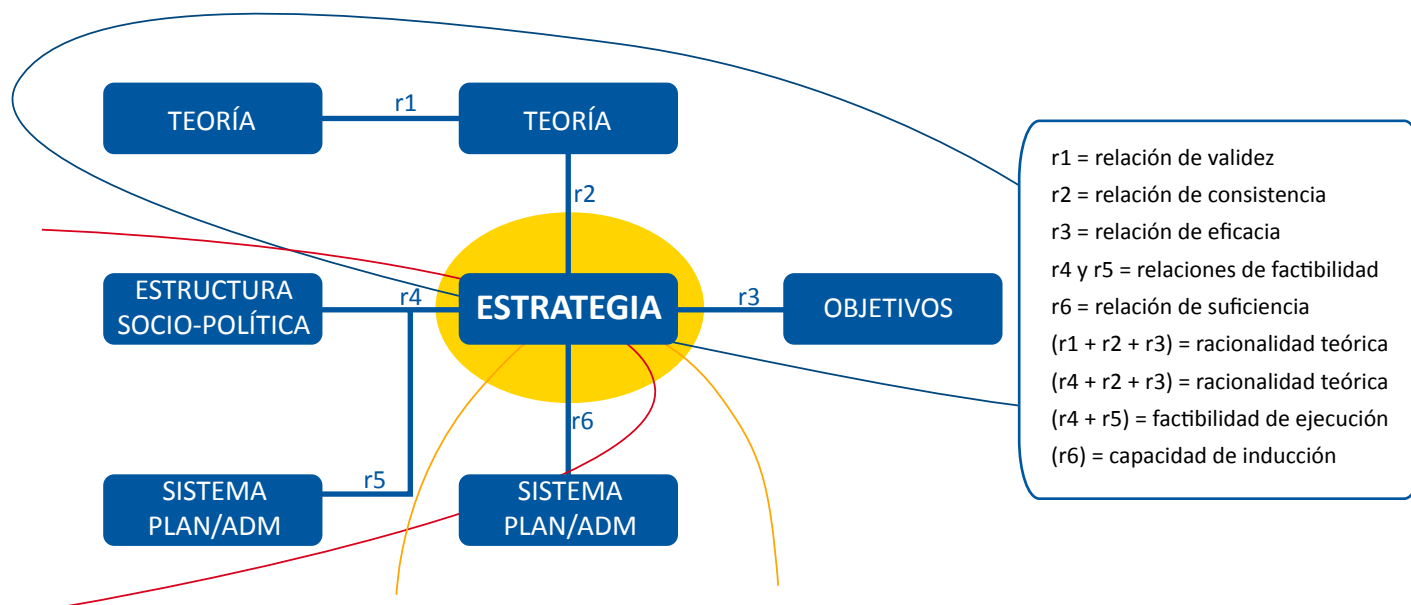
TEORÍA

r1

TEORÍA

r2

ESTRUCTURA SOCIO-POLÍTICA

r4

ESTRATEGIA

r3

OBJETIVOS

r6

SISTEMA PLAN/ADM

r5

SISTEMA PLAN/ADM

r1 = relación de validez
r2 = relación de consistencia
r3 = relación de eficacia
r4 y r5 = relaciones de factibilidad
r6 = relación de suficiencia
(r1 + r2 + r3) = racionalidad teórica
(r4 + r2 + r3) = racionalidad teórica
(r4 + r5) = factibilidad de ejecución
(r6) = capacidad de inducción